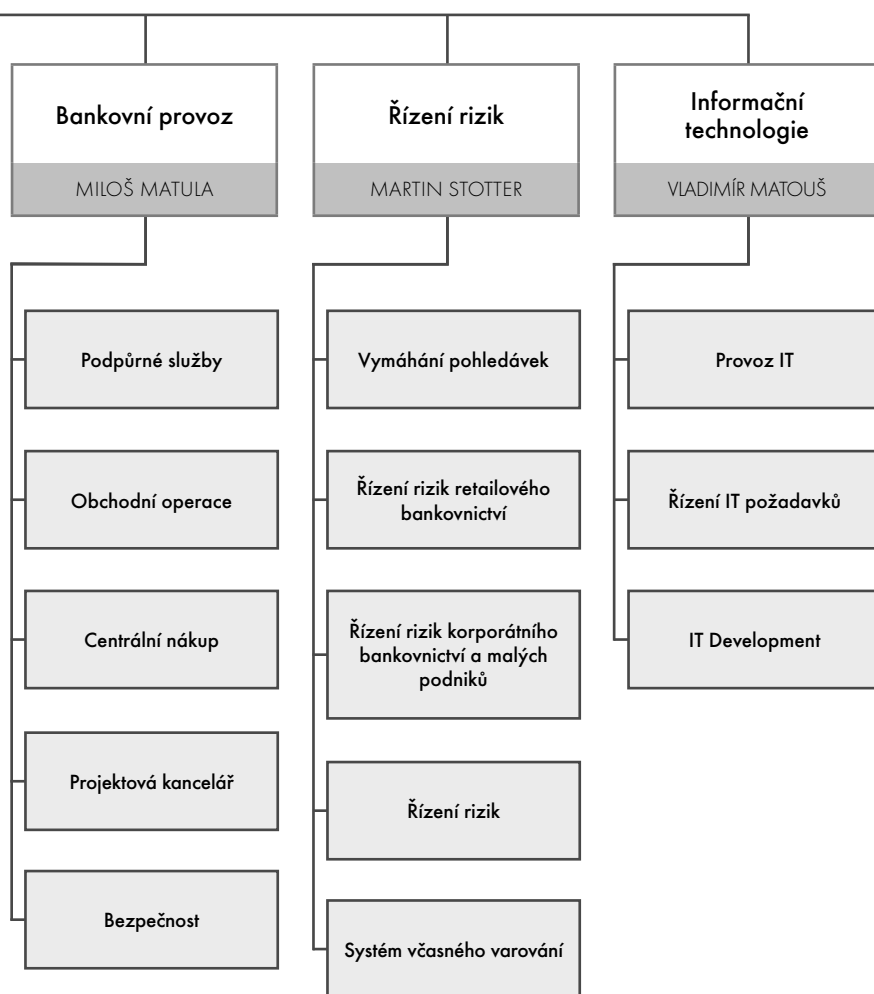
Bankovní provoz

MILOŠ MATULA

Podpůrné služby

Obchodní operace

Centrální nákup

Projektová kancelář

Bezpečnost

Řízení rizik

MARTIN STOTTER

Vymáhání pohledávek

Řízení rizik retailového bankovnictví

Řízení rizik korporátního bankovnictví a malých podniků

Řízení rizik

Systém včasného varování

Informační technologie

VLADIMÍR MATOUŠ

Provoz IT

Řízení IT požadavků

IT Development